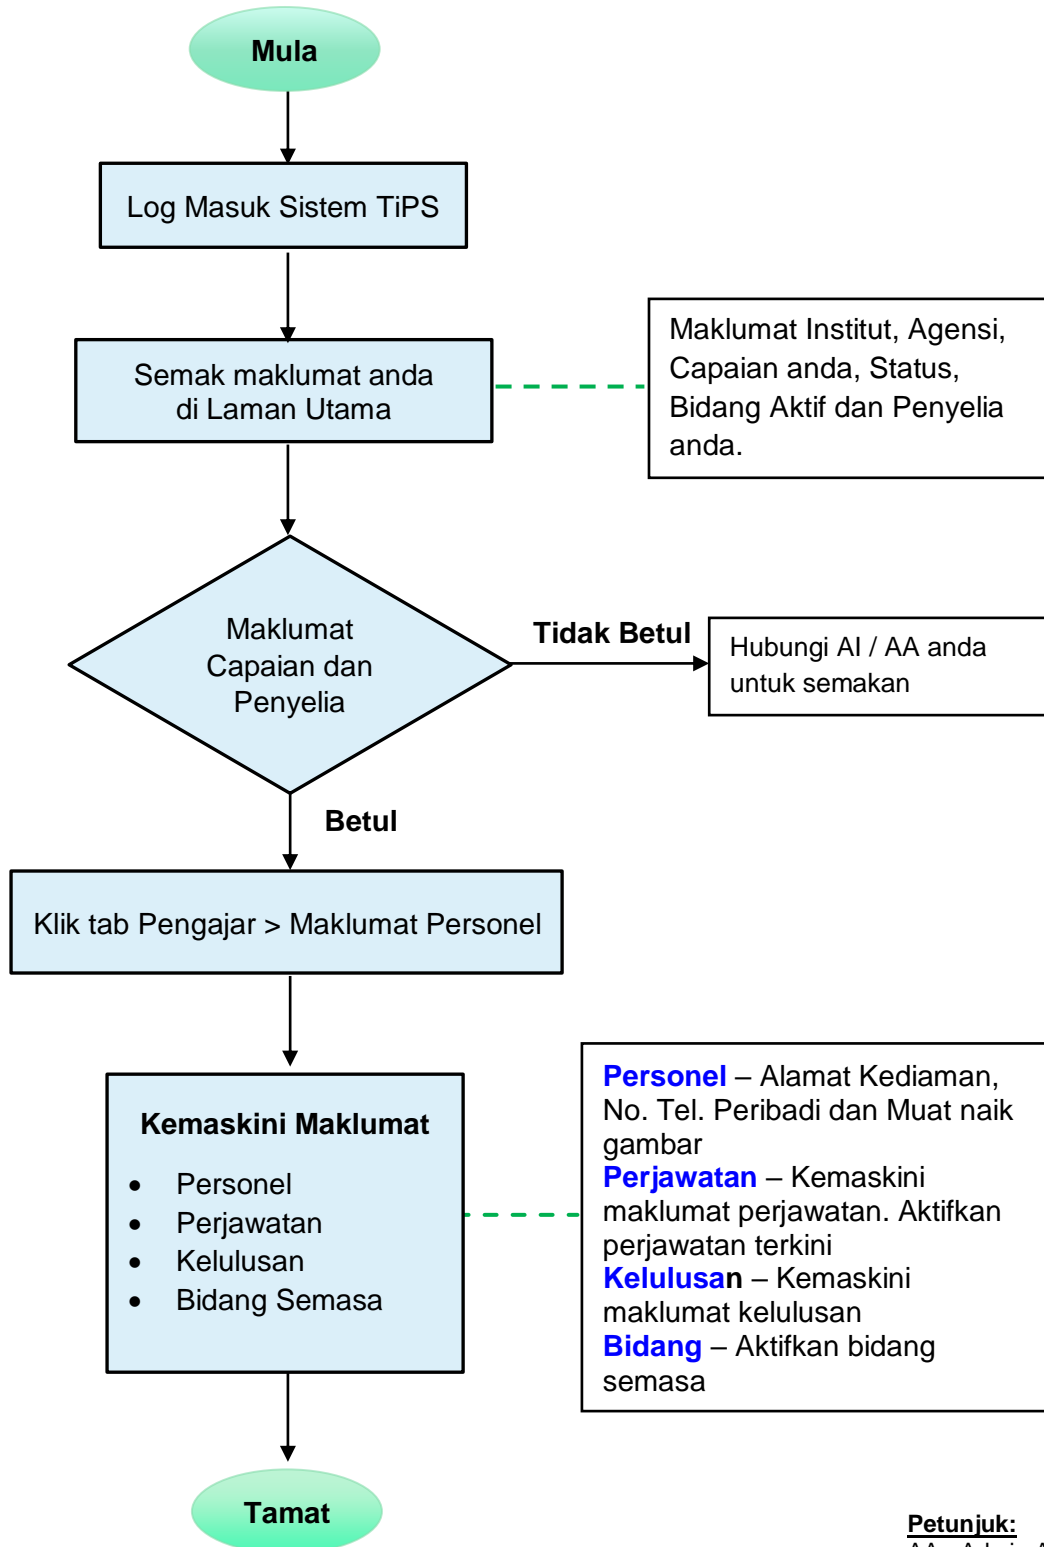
Mula

Log Masuk Sistem TiPS

Semak maklumat anda di Laman Utama

Maklumat Institut, Agensi, Capaian anda, Status, Bidang Aktif dan Penyelia anda.

Maklumat Capaian dan Penyelia

Tidak Betul

Hubungi AI / AA anda untuk semakan

Betul

Klik tab Pengajar > Maklumat Personel

Kemaskini Maklumat

- Personel
- Perjawatan
- Kelulusan
- Bidang Semasa

Personel – Alamat Kediaman, No. Tel. Peribadi dan Muat naik gambar
Perjawatan – Kemaskini maklumat perjawatan. Aktifkan perjawatan terkini
Kelulusan – Kemaskini maklumat kelulusan
Bidang – Aktifkan bidang semasa

Tamat

Petunjuk:
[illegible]